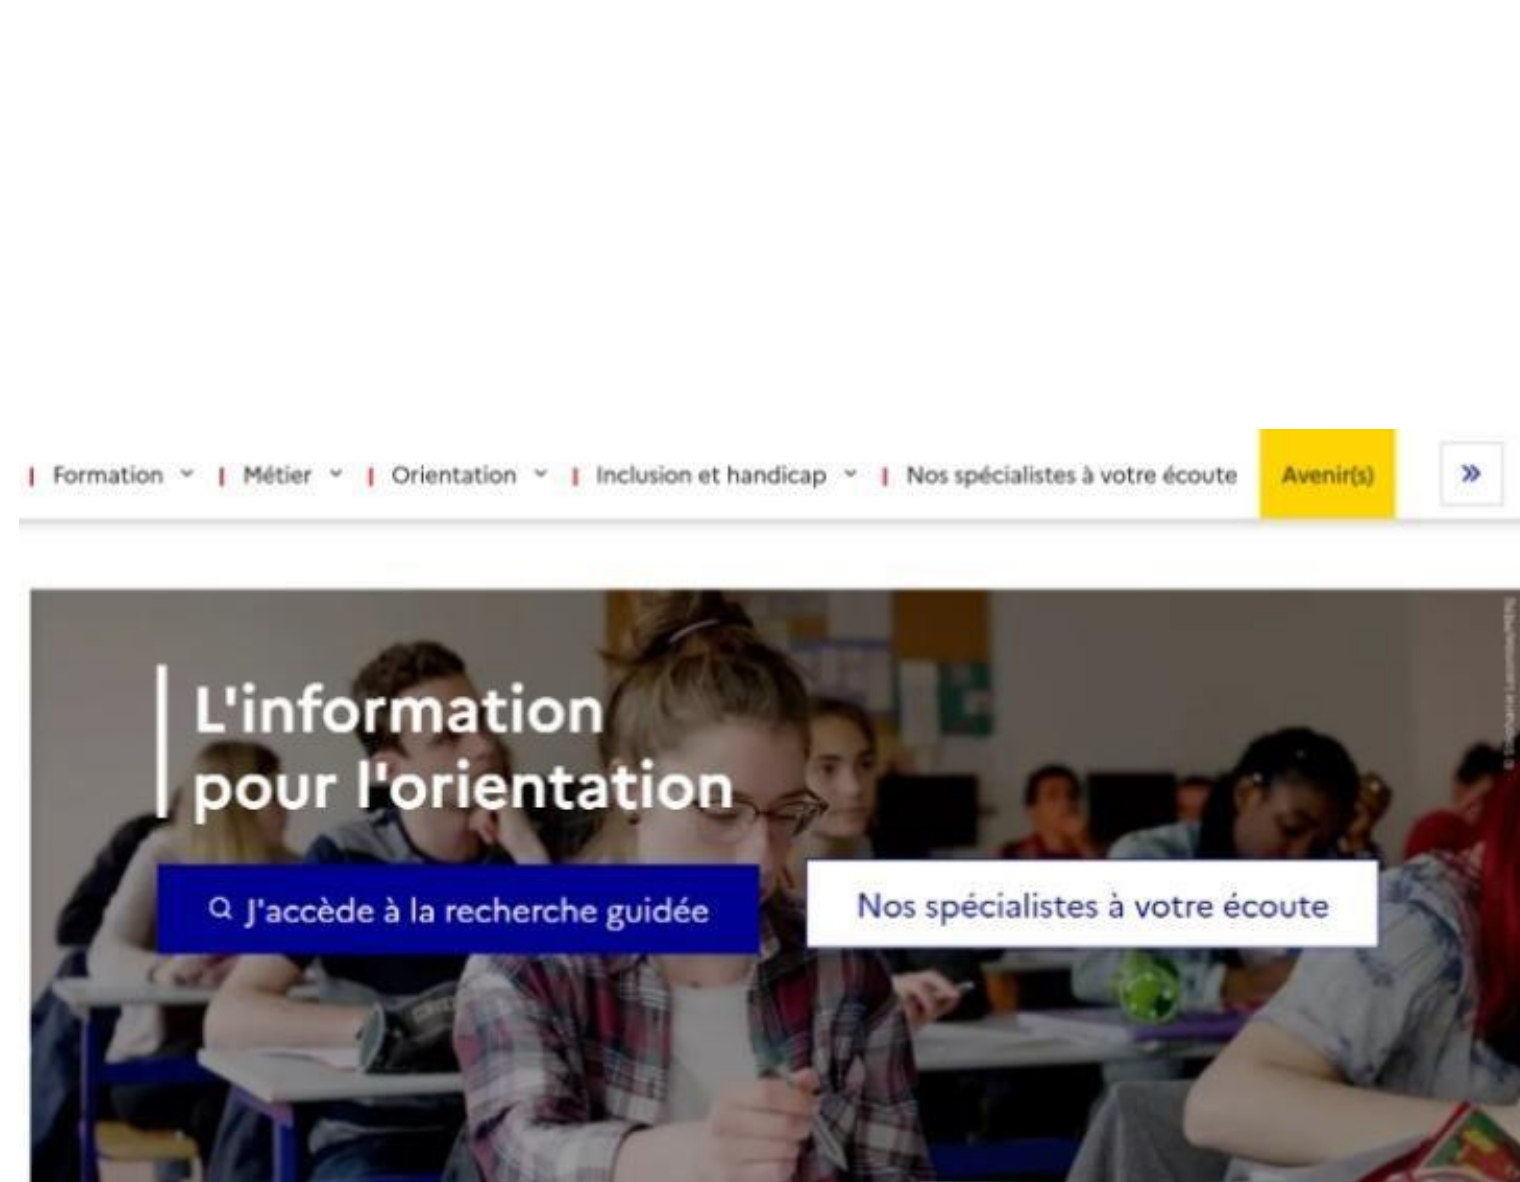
Formation | Métier | Orientation | Inclusion et handicap | Nos spécialistes à votre écoute | Avenir(s) | »

L'information pour l'orientation

J'accède à la recherche guidée

Nos spécialistes à votre écoute

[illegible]